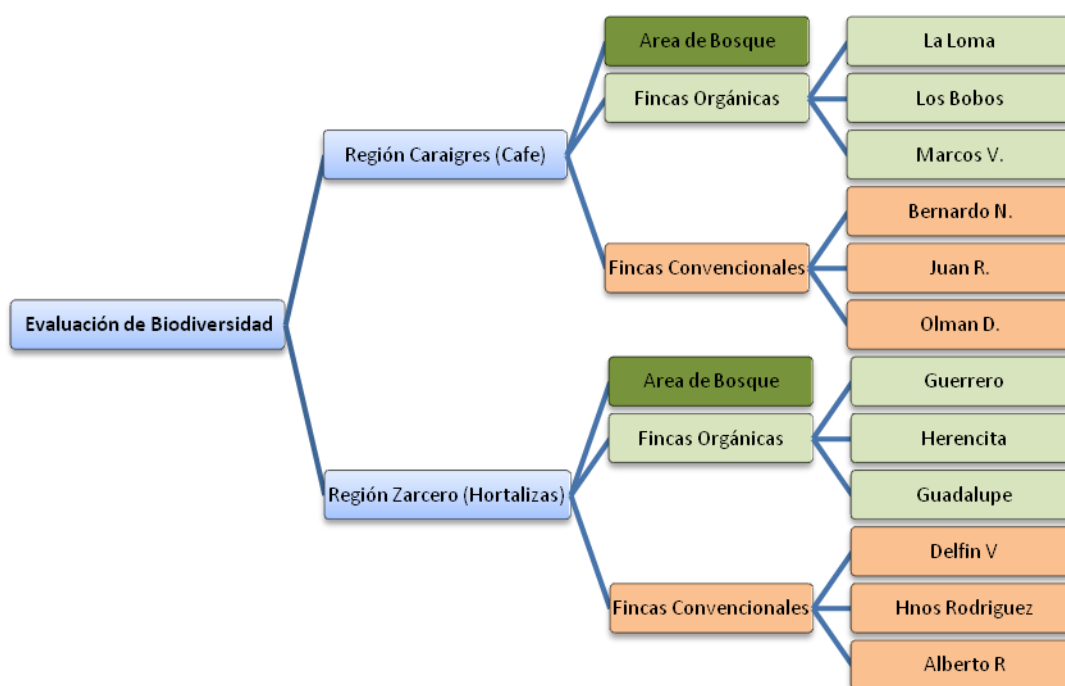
Evaluación de Biodiversidad

Región Caraigres (Cafe)

Area de Bosque

Fincas Orgánicas

La Loma

Los Bobos

Marcos V.

Fincas Convencionales

Bernardo N.

Juan R.

Olman D.

Región Zarcero (Hortalizas)

Area de Bosque

Fincas Orgánicas

Guerrero

Herencita

Guadalupe

Fincas Convencionales

Delfin V

Hnos Rodriguez

Alberto R